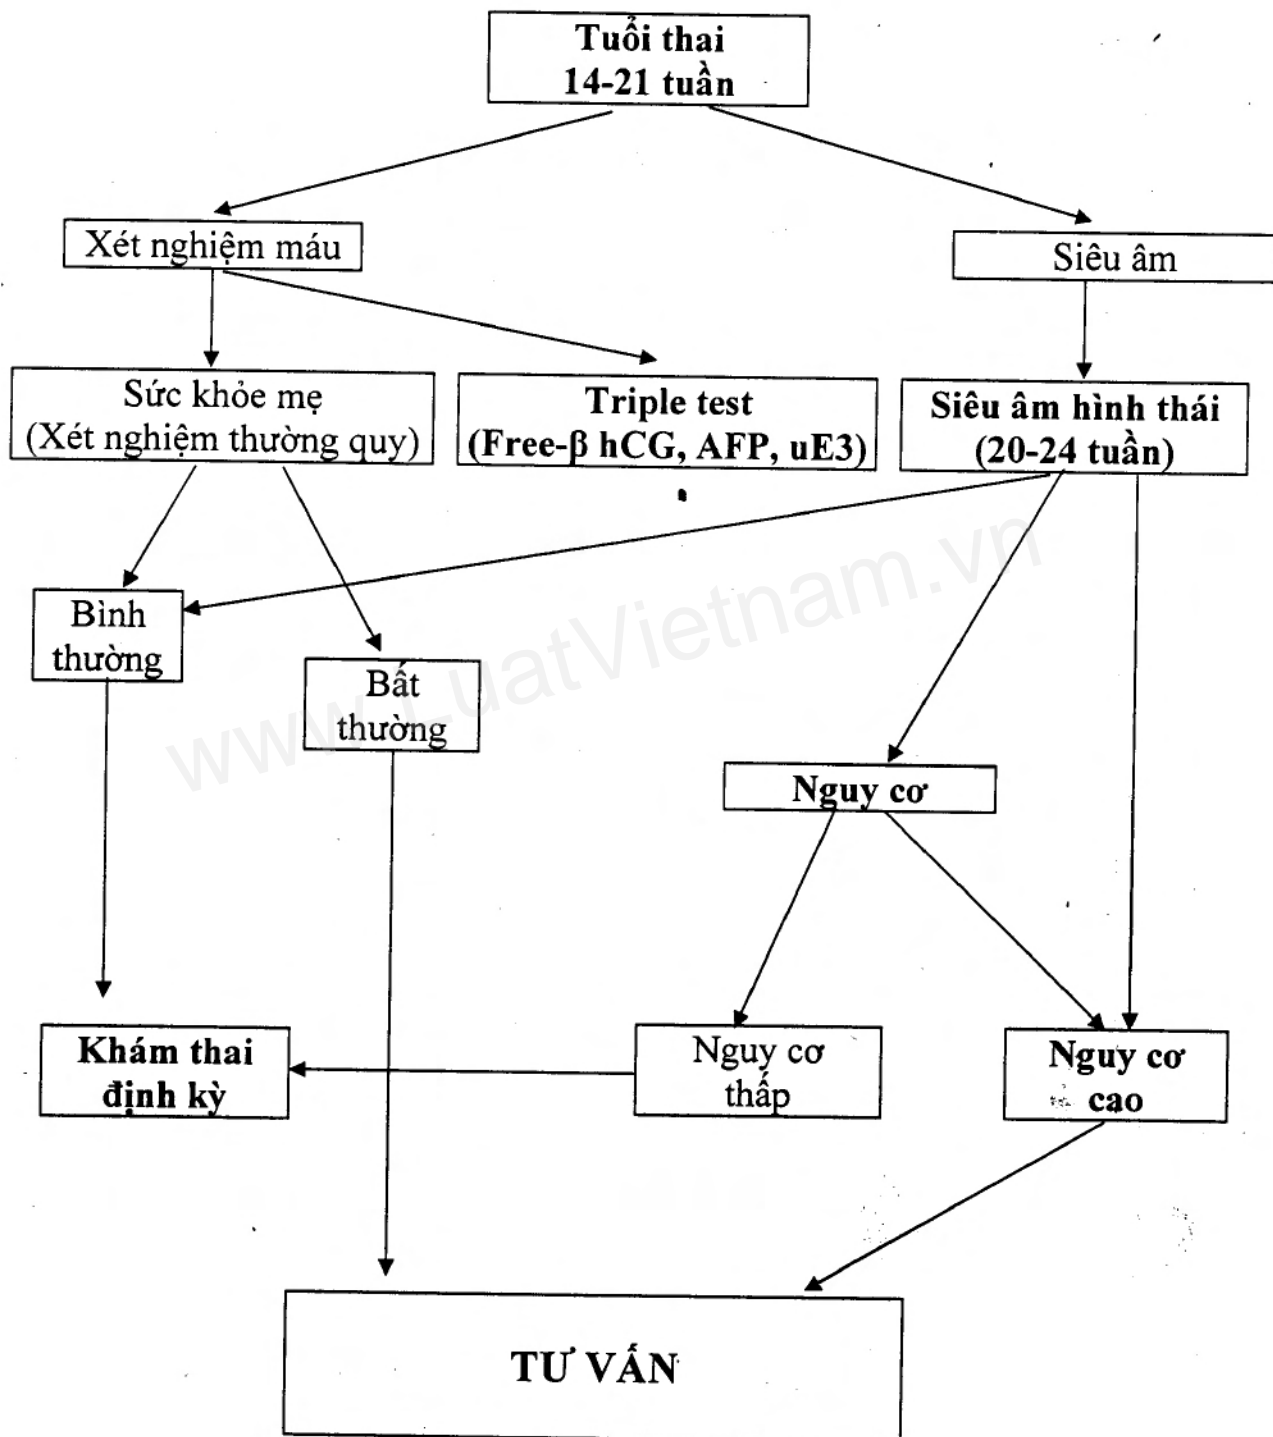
Tuổi thai
14-21 tuần

Xét nghiệm máu

Siêu âm

Sức khỏe mẹ
(Xét nghiệm thường quy)

Triple test
(Free-β hCG, AFP, uE3)

Siêu âm hình thái
(20-24 tuần)

www.LuatVietnam.vn

Bình thường

Bất thường

Nguy cơ

Khám thai định kỳ

Nguy cơ thấp

Nguy cơ cao

TƯ VẤN